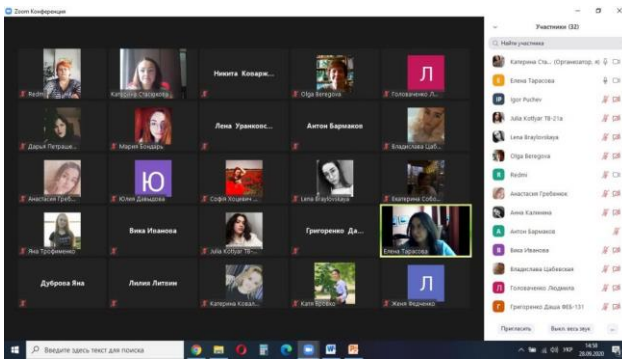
Zoom Конференция

Redmi | Катерина Старцева | Никита Коварж... | Olga Beregova | Л Головаченко Л...

Дарья Петраше... | Мария Бондарь | Лена Уранкекс... | Антон Бармаков | Владислава Цаб...

Анастасия Греб... | Ю Юлия Давыдова | София Хоцевич... | Lena Braylovskaya | Екатерина Собо...

Яна Трофименко | Вика Иванова | Julia Kotlyar ТБ... | Григоренко Да... | Елена Тарасова

Дуброва Яна | Лилия Литвин | Катерина Ковал... | Катя Ярошко | Л Женя Федченко

Участники (32)

Найти участника

Катерина Ста... (Организатор, я)
Елена Тарасова
Igor Puchev
Julia Kotlyar ТБ-21а
Lena Braylovskaya
Olga Beregova
Redmi
Анастасия Гребенюк
Анна Калинина
Антон Бармаков
Вика Иванова
Владислава Цабековая
Головаченко Людмила
Григоренко Даша ФЕБ-131

Пригласить | Выкл. весь звук | ...

Введите здесь текст для поиска

УКР 14:58 28.05.2020